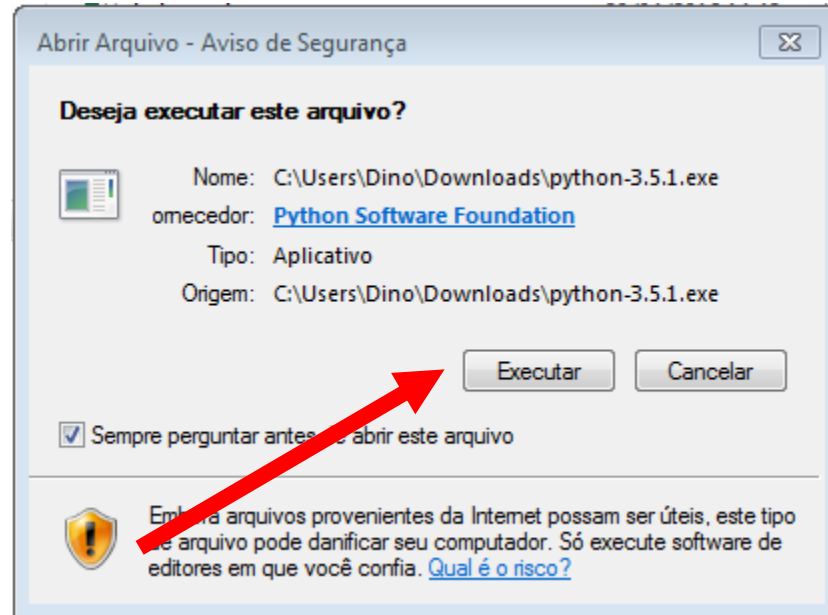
Abrir Arquivo - Aviso de Segurança

Deseja executar este arquivo?

Nome: C:\Users\Dino\Downloads\python-3.5.1.exe
ornecedor: Python Software Foundation
Tipo: Aplicativo
Origem: C:\Users\Dino\Downloads\python-3.5.1.exe

Executar Cancelar

Sempre perguntar antes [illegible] abrir este arquivo

Emb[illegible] arquivos provenientes da Internet possam ser úteis, este tipo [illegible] arquivo pode danificar seu computador. Só execute software de editores em que você confia. Qual é o risco?